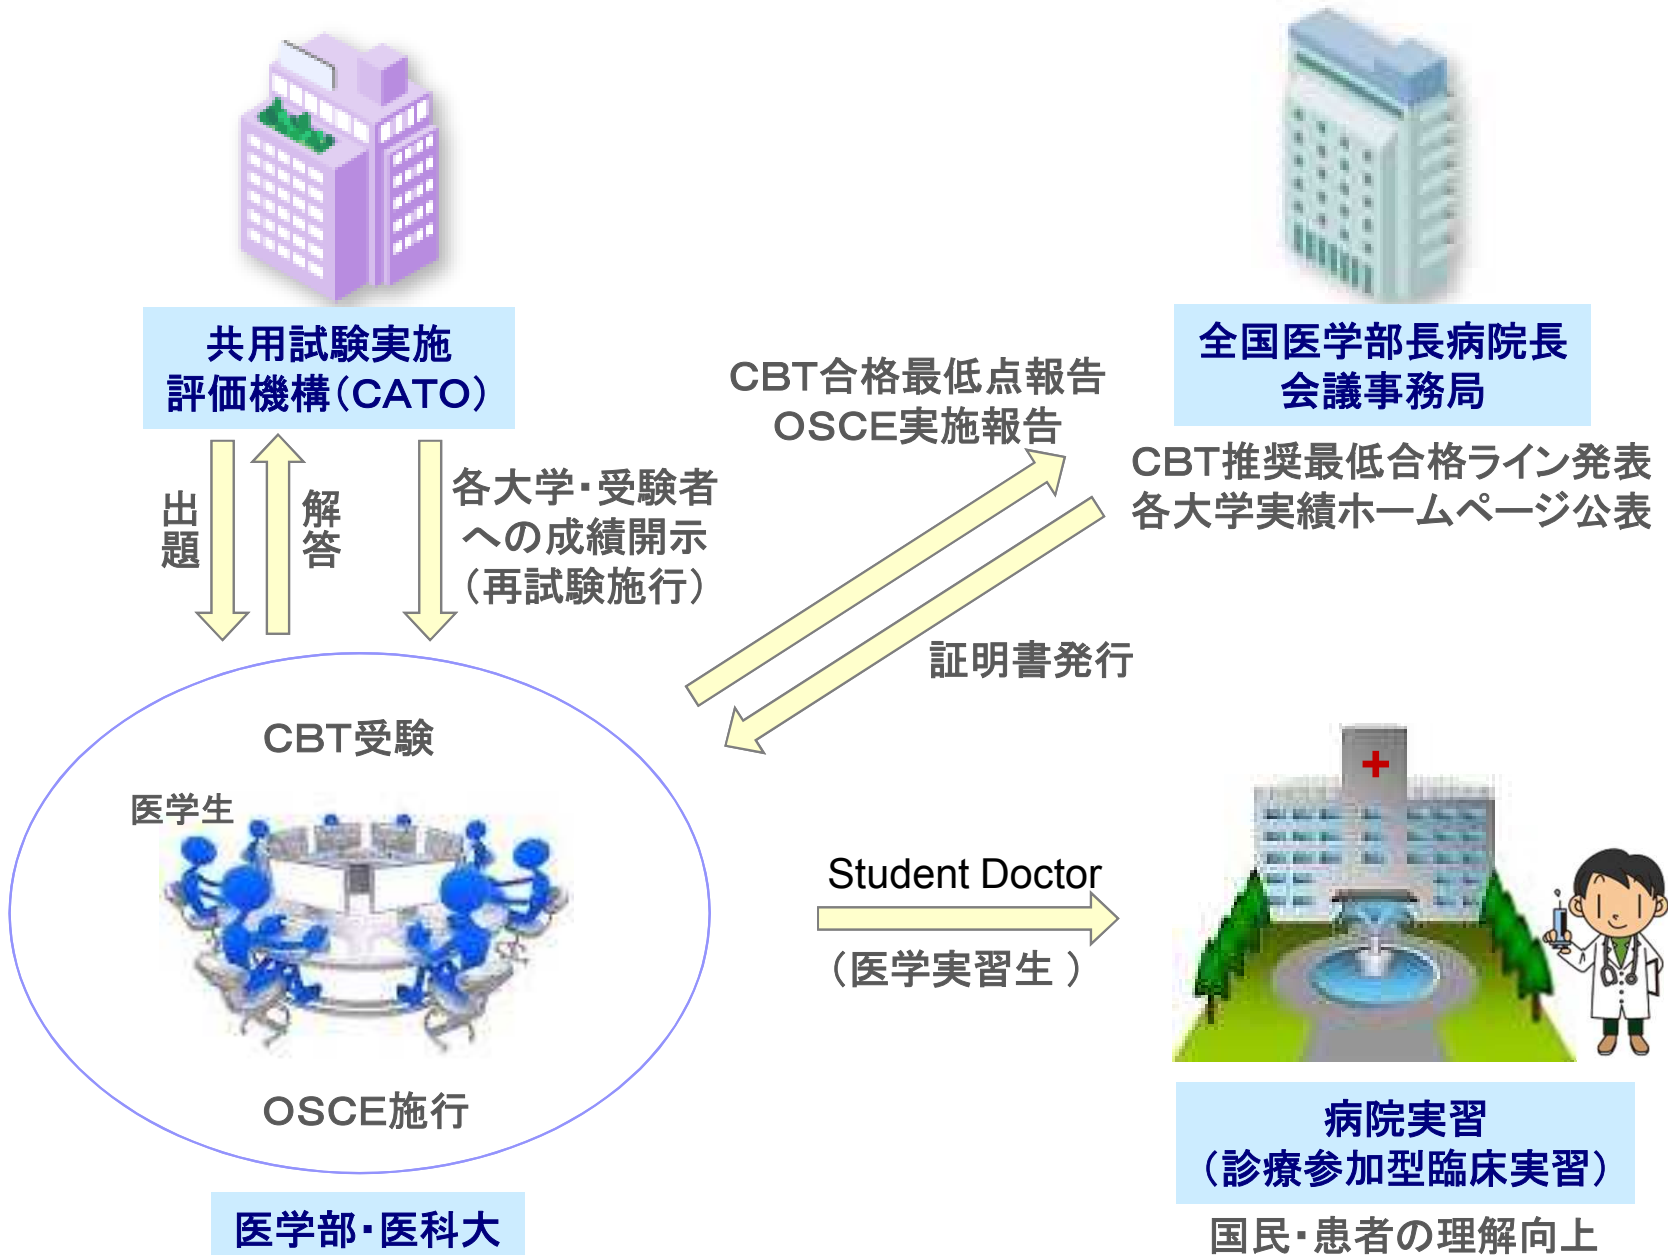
共用試験実施
評価機構（CATO）

出題

解答

各大学・受験者への成績開示（再試験施行）

CBT合格最低点報告
OSCE実施報告

全国医学部長病院長
会議事務局

CBT推奨最低合格ライン発表
各大学実績ホームページ公表

証明書発行

CBT受験

医学生

OSCE施行

医学部・医科大

Student Doctor

（医学実習生）

病院実習
（診療参加型臨床実習）

国民・患者の理解向上